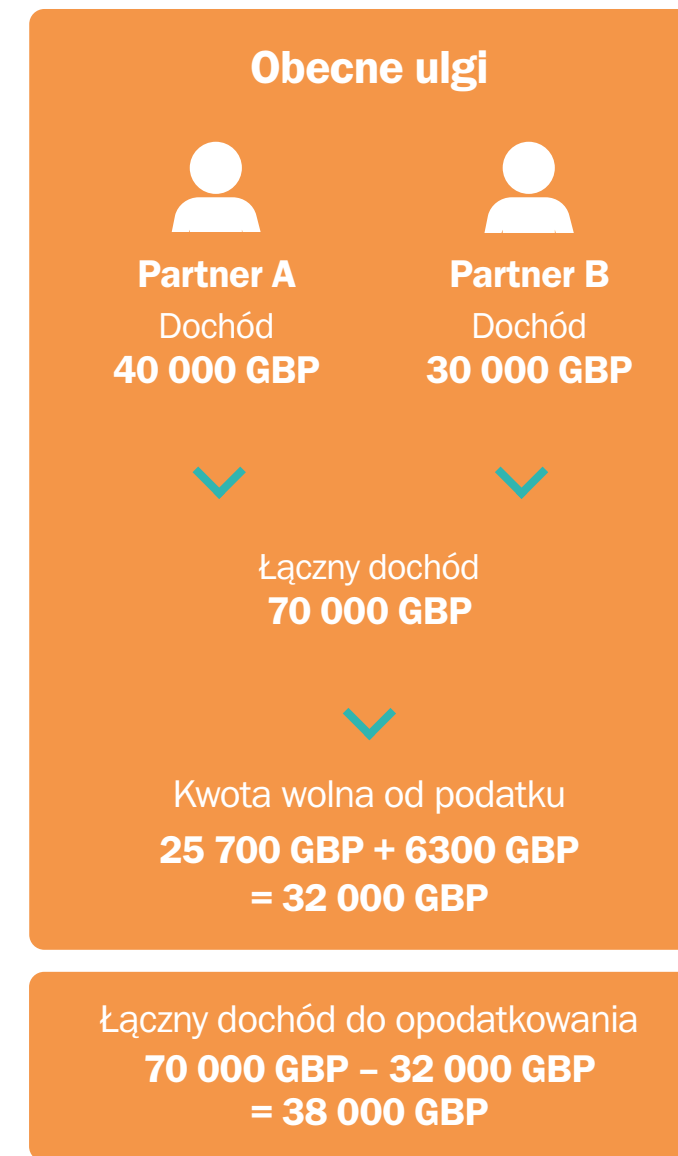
Obecne ulgi

Partner A
Dochód
40 000 GBP

Partner B
Dochód
30 000 GBP

Łączny dochód
70 000 GBP

Kwota wolna od podatku
25 700 GBP + 6300 GBP
= 32 000 GBP

Łączny dochód do opodatkowania
70 000 GBP – 32 000 GBP
= 38 000 GBP